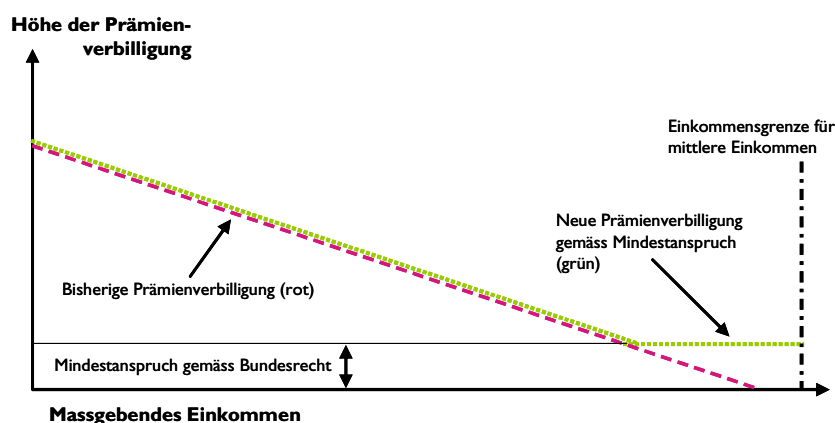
Höhe der Prämienverbilligung

Einkommensgrenze für mittlere Einkommen

Neue Prämienverbilligung gemäss Mindestanspruch (grün)

Bisherige Prämienverbilligung (rot)

Mindestanspruch gemäss Bundesrecht

Massgebendes Einkommen